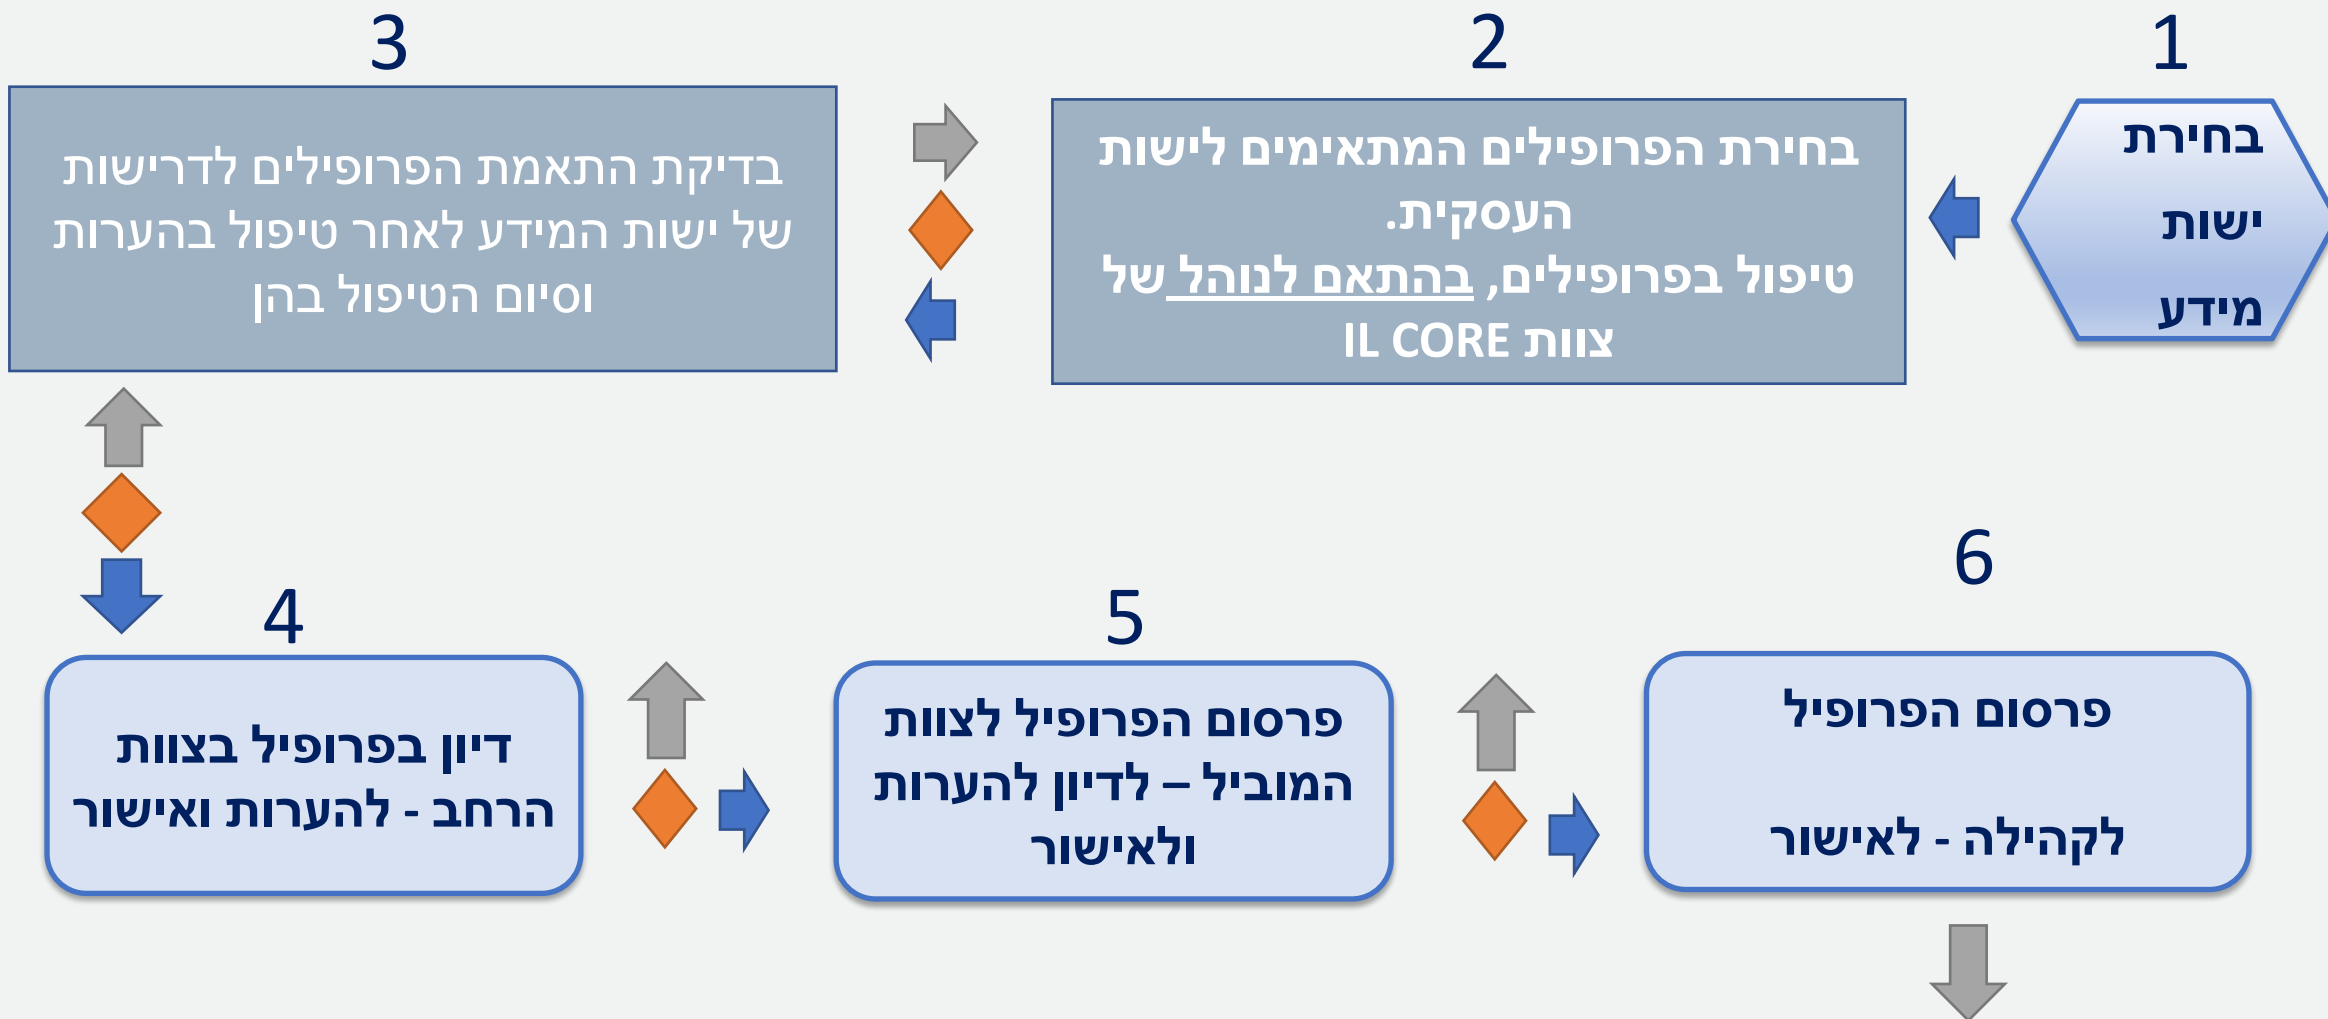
1

בחירת ישות מידע

2

בחירת הפרופילים המתאימים לישות העסקית.
טיפול בפרופילים, בהתאם לנוהל של צוות IL CORE

3

בדיקת התאמת הפרופילים לדרישות של ישות המידע לאחר טיפול בהערות וסיום הטיפול בהן

4

דיון בפרופיל בצוות הרחב - להערות ואישור

5

פרסום הפרופיל לצוות המוביל – לדיון להערות ולאישור

6

פרסום הפרופיל

לקהילה - לאישור